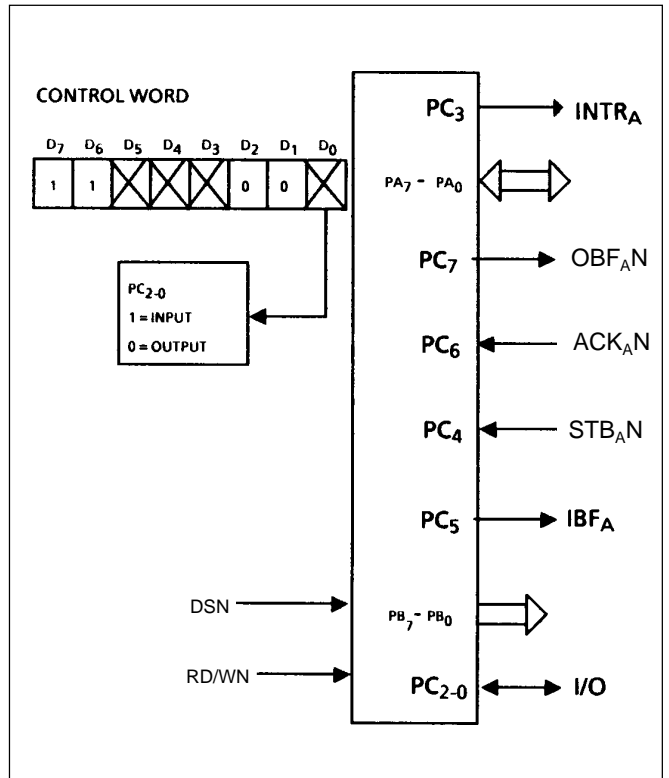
CONTROL WORD

| $D_7$ | $D_6$ | $D_5$ | $D_4$ | $D_3$ | $D_2$ | $D_1$ | $D_0$ |
|---|---|---|---|---|---|---|---|
| 1 | 1 | | | | 0 | 0 | |

$PC_{2-0}$
1 = INPUT
0 = OUTPUT

$PC_3$ $INTR_A$

$PA_7 - PA_0$

$PC_7$ $OBF_AN$

$PC_6$ $ACK_AN$

$PC_4$ $STB_AN$

$PC_5$ $IBF_A$

DSN

$PB_7 - PB_0$

RD/WN

$PC_{2-0}$ I/O